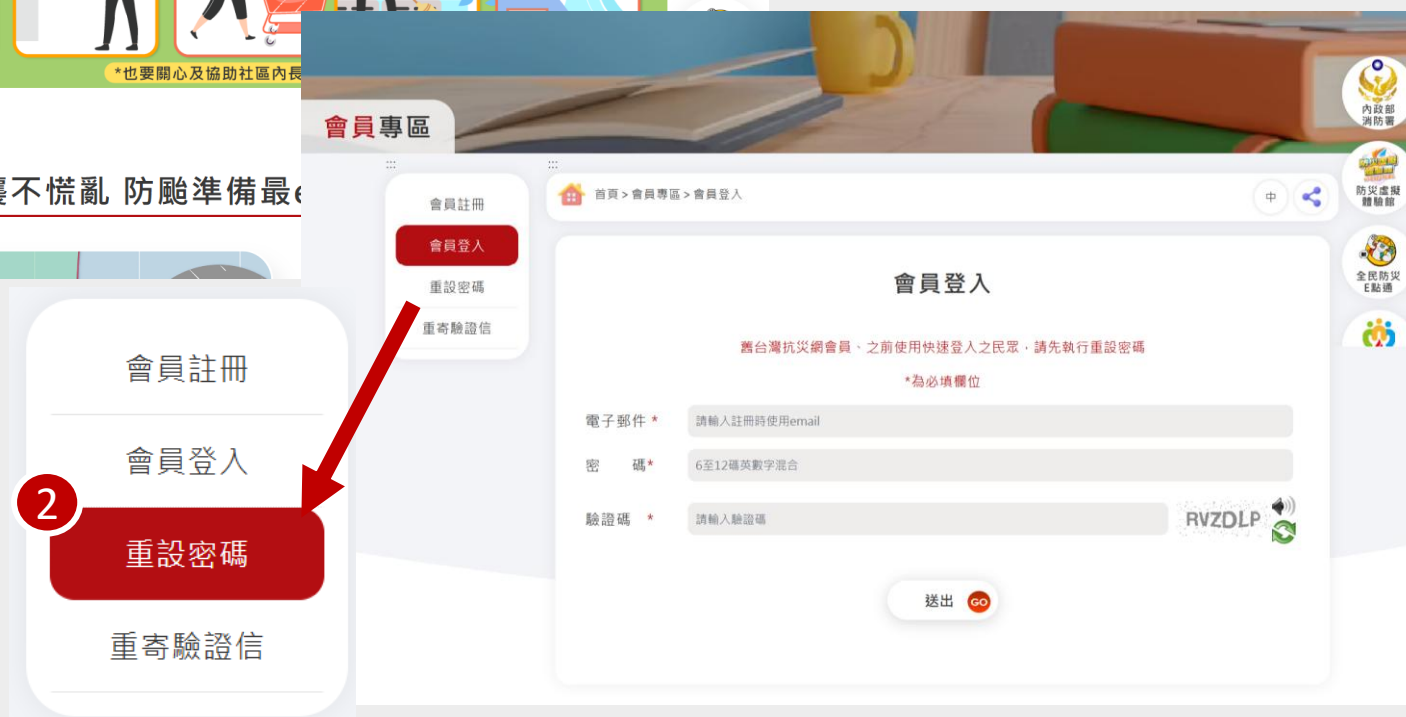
*也要關心及協助社區內長

震不慌亂 防颱準備最e

會員專區

內政部 消防署

防災虛擬體驗館

全民防災 E點通

:::

會員註冊

會員登入

重設密碼

重寄驗證信

:::

首頁 > 會員專區 > 會員登入

中

會員登入

舊台灣抗災網會員、之前使用快速登入之民眾，請先執行重設密碼

*為必填欄位

電子郵件 *

請輸入註冊時使用email

密 碼*

6至12碼英數字混合

驗證碼 *

請輸入驗證碼

RVZDLP

送出 GO

會員註冊

會員登入

2

重設密碼

重寄驗證信